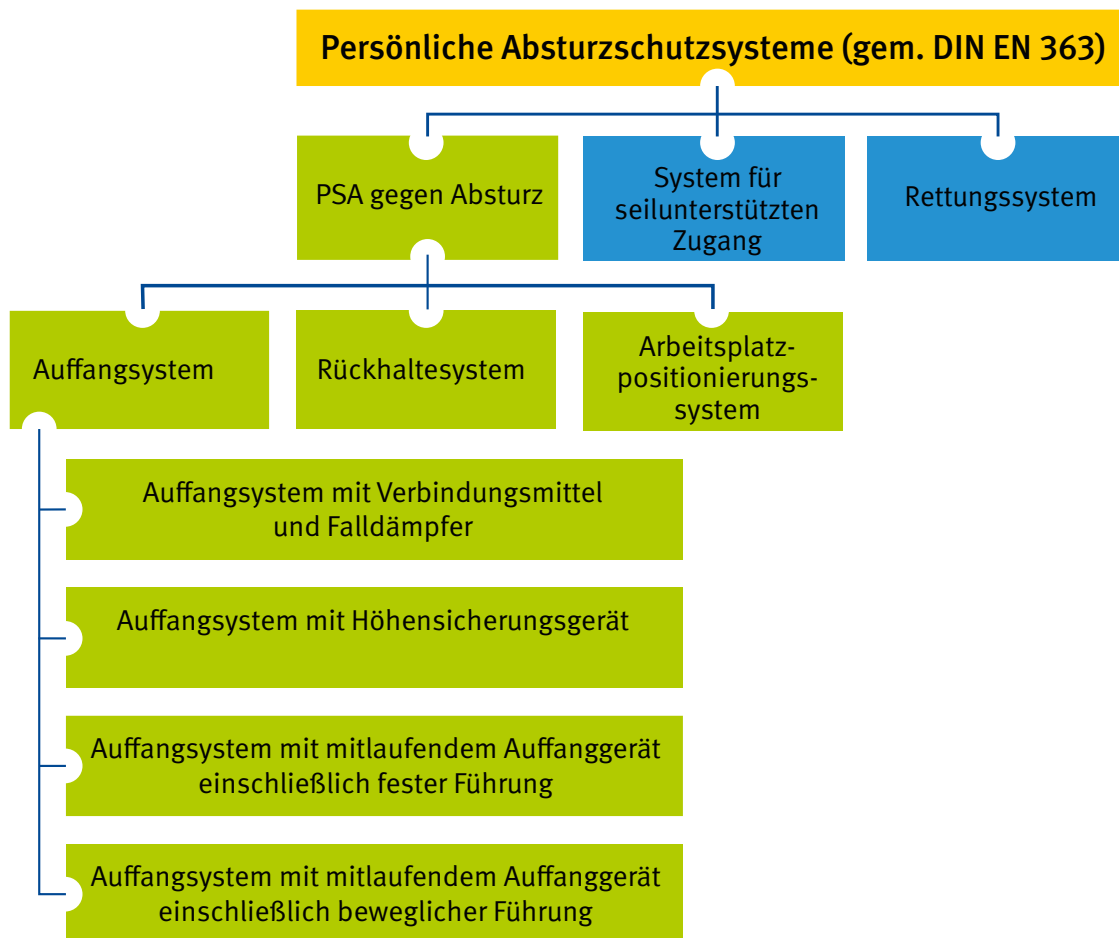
Persönliche Absturzschutzsysteme (gem. DIN EN 363)

PSA gegen Absturz

System für seilunterstützten Zugang

Rettungssystem

Auffangsystem

Rückhaltesystem

Arbeitsplatzpositionierungssystem

Auffangsystem mit Verbindungsmittel und Falldämpfer

Auffangsystem mit Höhensicherungsgerät

Auffangsystem mit mitlaufendem Auffanggerät einschließlich fester Führung

Auffangsystem mit mitlaufendem Auffanggerät einschließlich beweglicher Führung